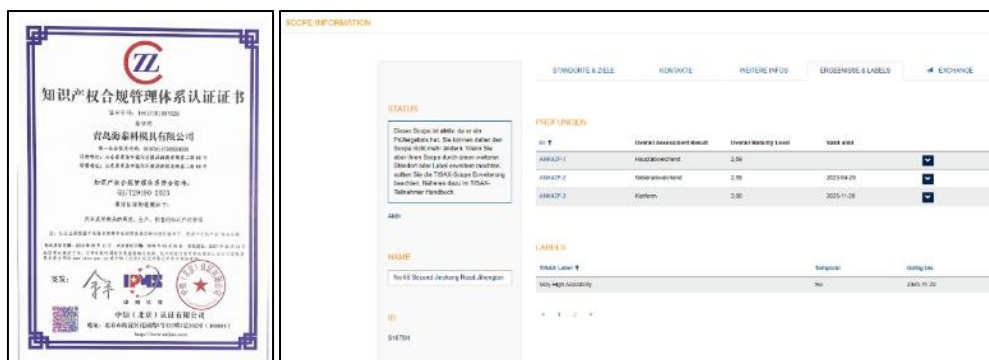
知识产权合规管理体系认证证书

青岛海泰科模具有限公司

GB/T29490-2023

中知（北京）认证有限公司

SCOPE INFORMATION

STANDORTE & ZIELE | KONTAKTE | WEITERE INFOS | ERGEBNISSE & LABELS | EXCHANGE

STATUS

Dieser Scope ist aktiv, da er ein Prüfergebnis hat. Sie können daher den Scope nicht mehr ändern. Wenn Sie aber Ihren Scope durch einen weiteren Standort oder Label erweitern möchten, sollten Sie die TISAX-Scope Erweiterung beachten. Näheres dazu im TISAX-Teilnehmer Handbuch.

Aktiv

NAME

No 66 Second Jiesheng Road Jiangan

ID

S16794

PRÜFUNGEN

| ID | Overall Assessment Result | Overall Maturity Level | Valid until |
|---|---|---|---|
| ANK47F-1 | Hauptabweichend | 2,59 | |
| ANK47F-2 | Nebenabweichend | 2,99 | 2023-04-29 |
| ANK47F-3 | Konform | 3,00 | 2025-11-28 |

LABELS

| TISAX Label | Temporär | Gültig bis |
|---|---|---|
| Very High Availability | No | 2025-11-28 |

1 2